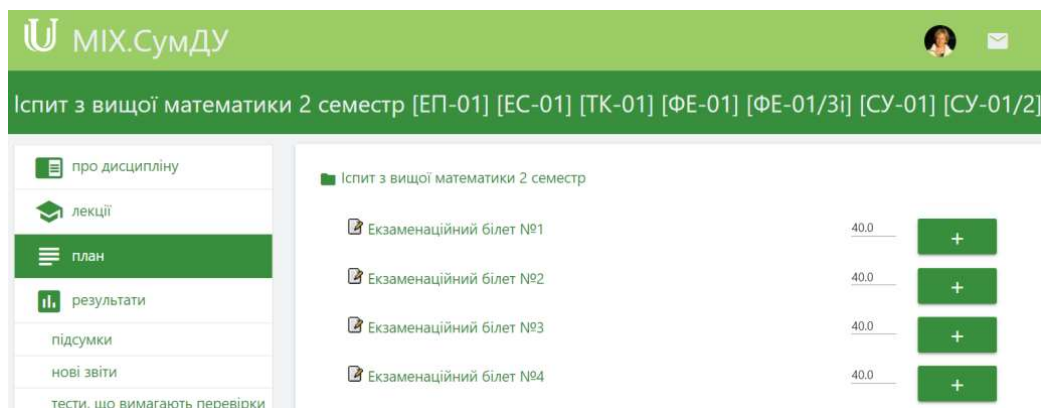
MIX.СумДУ

Іспит з вищої математики 2 семестр [ЕП-01] [ЕС-01] [ТК-01] [ФЕ-01] [ФЕ-01/3і] [СУ-01] [СУ-01/2]

про дисципліну
лекції
план
результати
підсумки
нові звіти
тести, що вимагають перевірки

Іспит з вищої математики 2 семестр

Екзаменаційний білет №1 40.0 +
Екзаменаційний білет №2 40.0 +
Екзаменаційний білет №3 40.0 +
Екзаменаційний білет №4 40.0 +